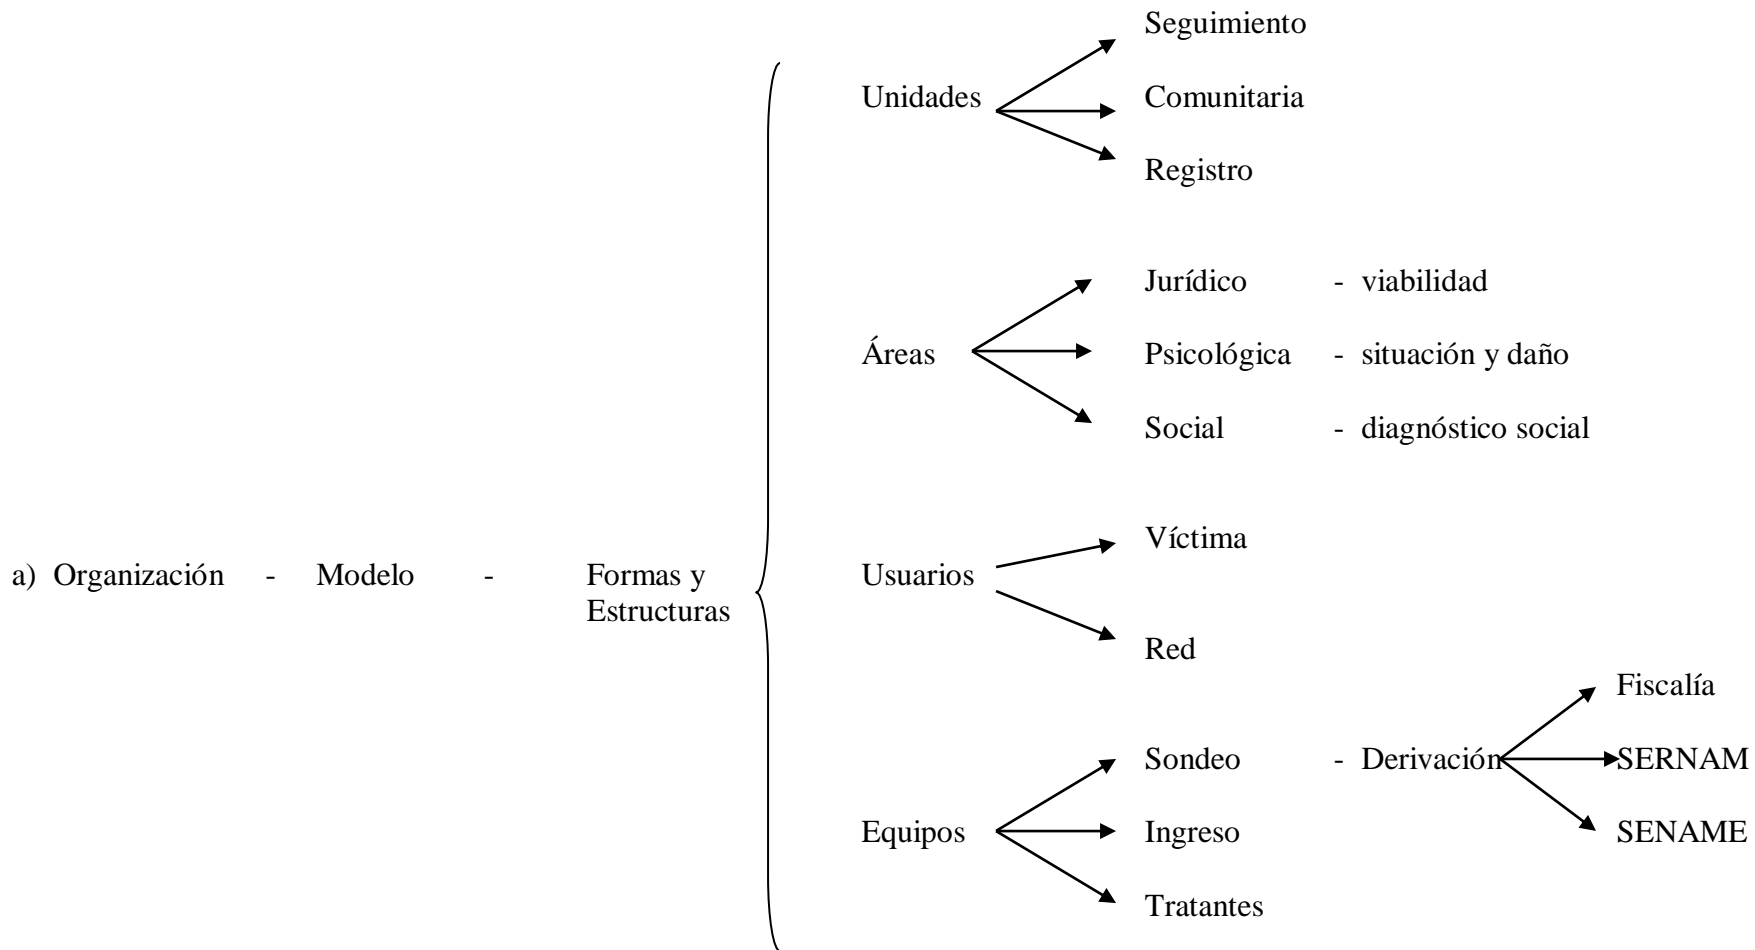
a) Organización - Modelo - Formas y Estructuras

Unidades
Seguimiento
Comunitaria
Registro

Áreas
Jurídico - viabilidad
Psicológica - situación y daño
Social - diagnóstico social

Usuarios
Víctima
Red

Equipos
Sondeo - Derivación
Fiscalía
SERNAM
SENAME
Ingreso
Tratantes